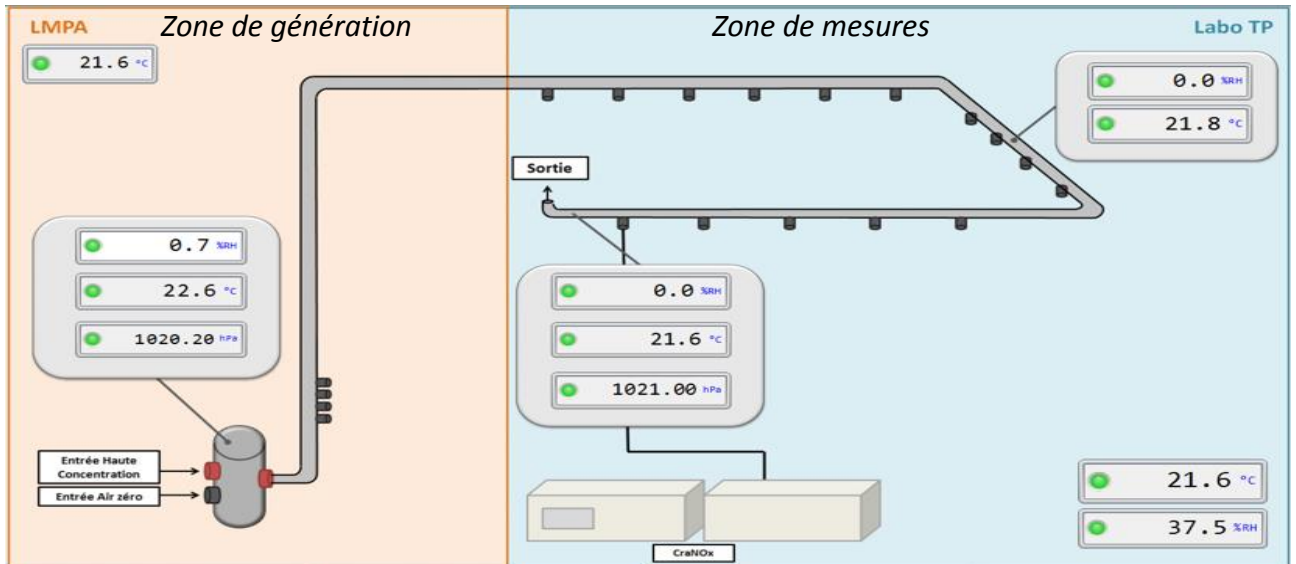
LMPA

Zone de génération

Zone de mesures

Labo TP

21.6 °C

0.0 %RH

21.8 °C

Sortie

0.7 %RH

22.6 °C

1020.20 hPa

0.0 %RH

21.6 °C

1021.00 hPa

Entrée Haute Concentration

Entrée Air zéro

CraNOx

21.6 °C

37.5 %RH